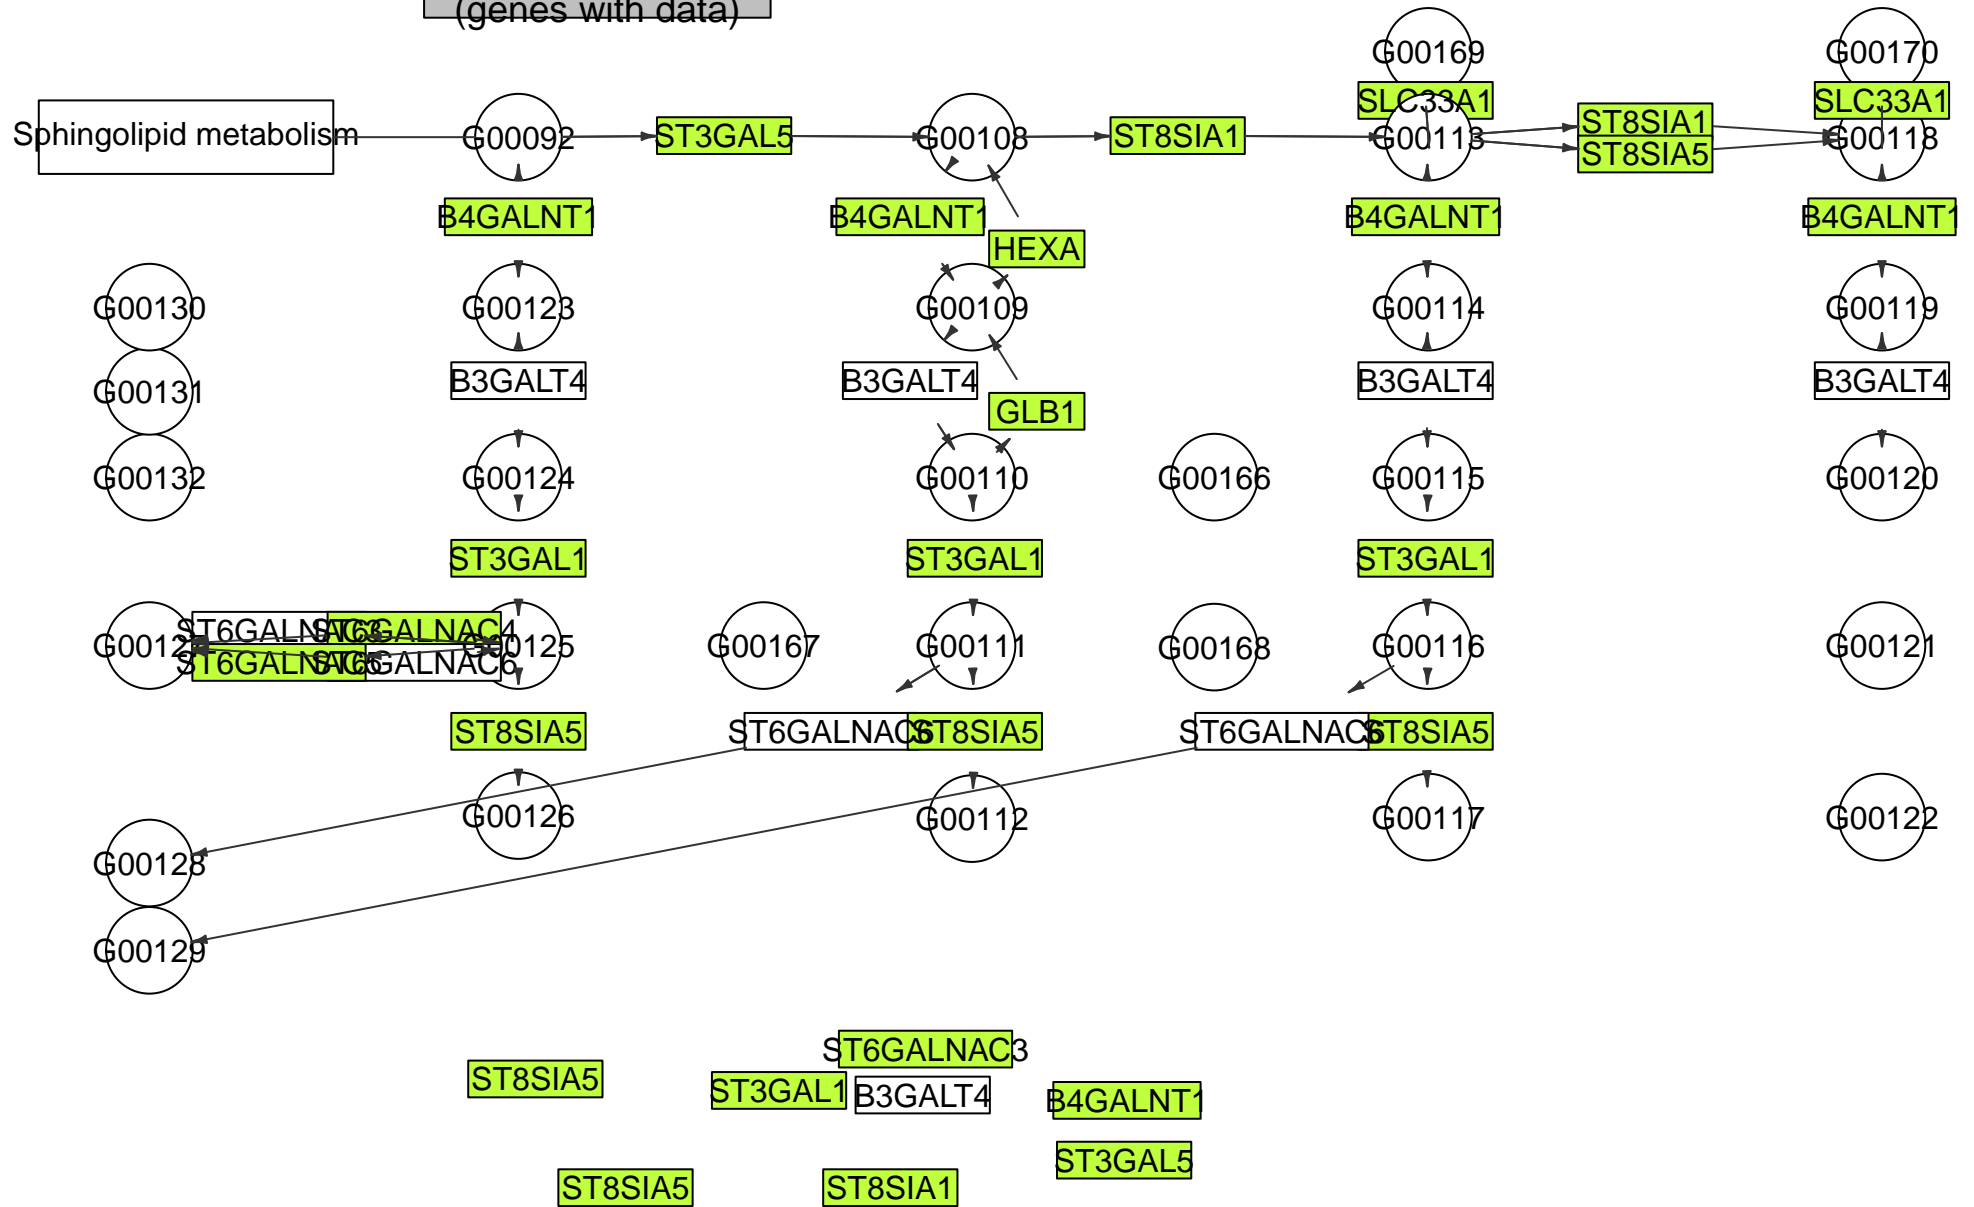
(genes with data)

Sphingolipid metabolism

G00092
ST3GAL5
G00108
ST8SIA1
G00169
SLC33A1
G00113
ST8SIA1
ST8SIA5
G00170
SLC33A1
G00118

B4GALNT1
B4GALNT1
HEXA
B4GALNT1
B4GALNT1

G00130
G00123
G00109
G00114
G00119

G00131
B3GALT4
B3GALT4
GLB1
B3GALT4
B3GALT4

G00132
G00124
G00110
G00166
G00115
G00120

ST3GAL1
ST3GAL1
ST3GAL1

G00127
ST6GALNAC3
ST6GALNAC4
G00125
ST6GALNAC6
ST6GALNAC6
G00167
G00111
G00168
G00116
G00121

ST8SIA5
ST6GALNAC6
ST8SIA5
ST6GALNAC6
ST8SIA5

G00126
G00112
G00117
G00122

G00128

G00129

ST6GALNAC3
ST8SIA5
ST3GAL1
B3GALT4
B4GALNT1
ST3GAL5
ST8SIA5
ST8SIA1